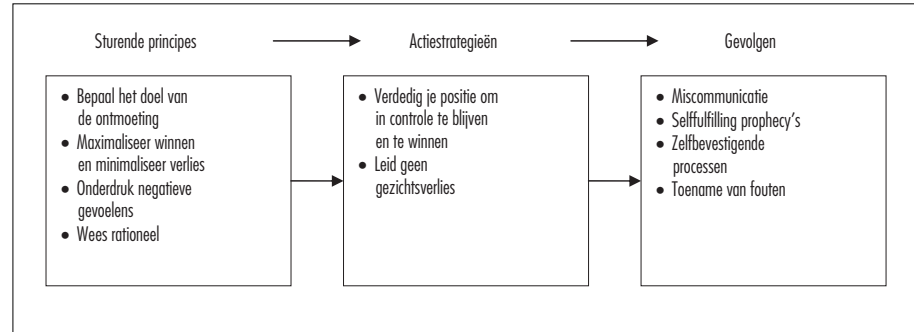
Sturende principes

Actiestrategieën

Gevolgen

- Bepaal het doel van de ontmoeting
- Maximaliseer winnen en minimaliseer verlies
- Onderdruk negatieve gevoelens
- Wees rationeel

- Verdedig je positie om in controle te blijven en te winnen
- Leid geen gezichtsverlies

- Miscommunicatie
- Selffulfilling prophecy's
- Zelfbevestigende processen
- Toename van fouten